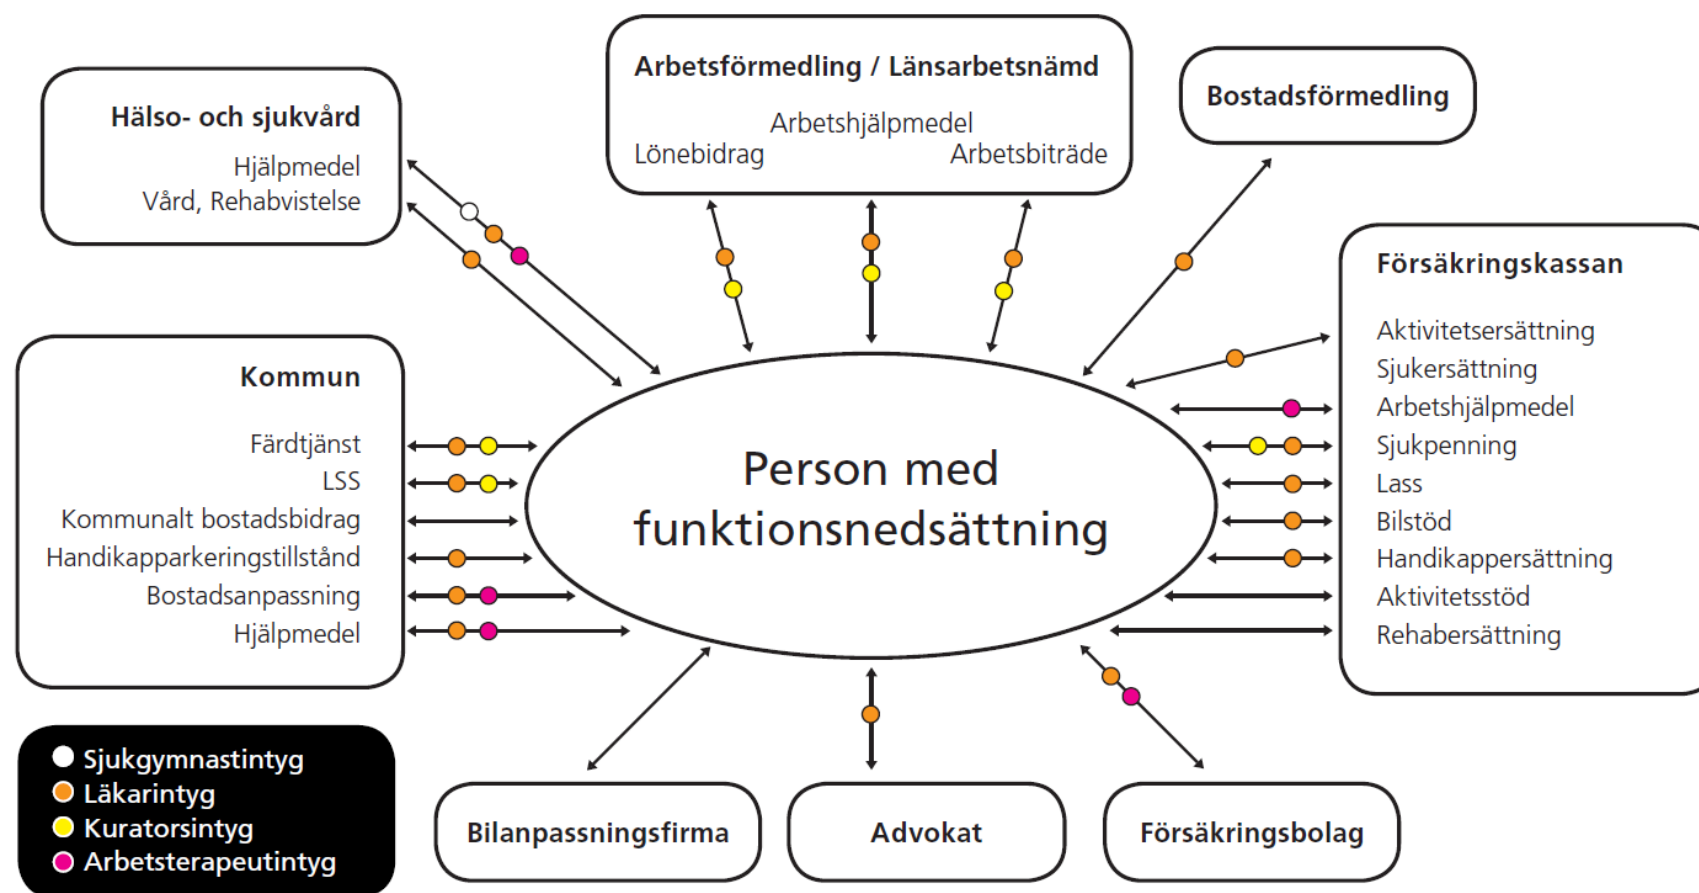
Hälso- och sjukvård
Hjälpmedel
Vård, Rehabvistelse

Arbetsförmedling / Länsarbetsnämd
Arbetshjälpmedel
Lönebidrag
Arbetsbiträde

Bostadsförmedling

Försäkringskassan
Aktivitetsersättning
Sjukersättning
Arbetshjälpmedel
Sjukpenning
Lass
Bilstöd
Handikappersättning
Aktivitetsstöd
Rehabersättning

Kommun
Färdtjänst
LSS
Kommunalt bostadsbidrag
Handikapparkeringstillstånd
Bostadsanpassning
Hjälpmedel

Person med funktionsnedsättning

Sjukgymnastintyg
Läkarintyg
Kuratorsintyg
Arbetsterapeutintyg

Bilanpassningsfirma

Advokat

Försäkringsbolag